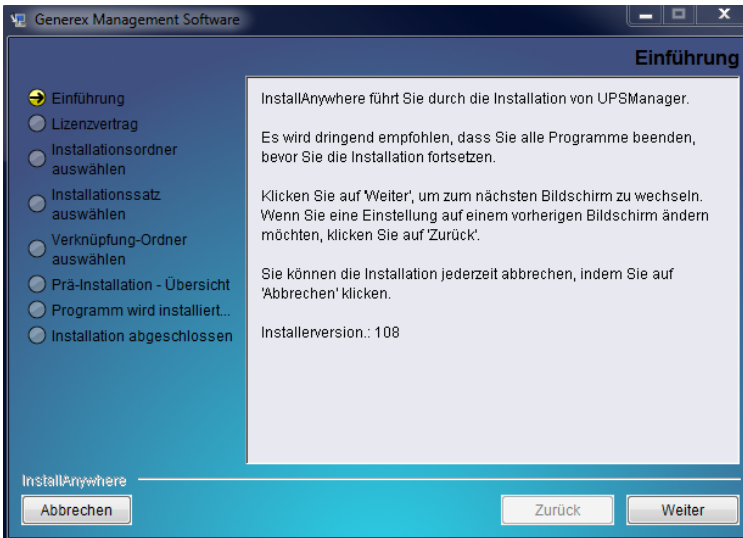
Generex Management Software

Einführung

Einführung
Lizenzvertrag
Installationsordner auswählen
Installationssatz auswählen
Verknüpfung-Ordner auswählen
Prä-Installation - Übersicht
Programm wird installiert...
Installation abgeschlossen

InstallAnywhere führt Sie durch die Installation von UPSManager.

Es wird dringend empfohlen, dass Sie alle Programme beenden, bevor Sie die Installation fortsetzen.

Klicken Sie auf 'Weiter', um zum nächsten Bildschirm zu wechseln. Wenn Sie eine Einstellung auf einem vorherigen Bildschirm ändern möchten, klicken Sie auf 'Zurück'.

Sie können die Installation jederzeit abbrechen, indem Sie auf 'Abbrechen' klicken.

Installerversion.: 108

InstallAnywhere

Abbrechen

Zurück

Weiter